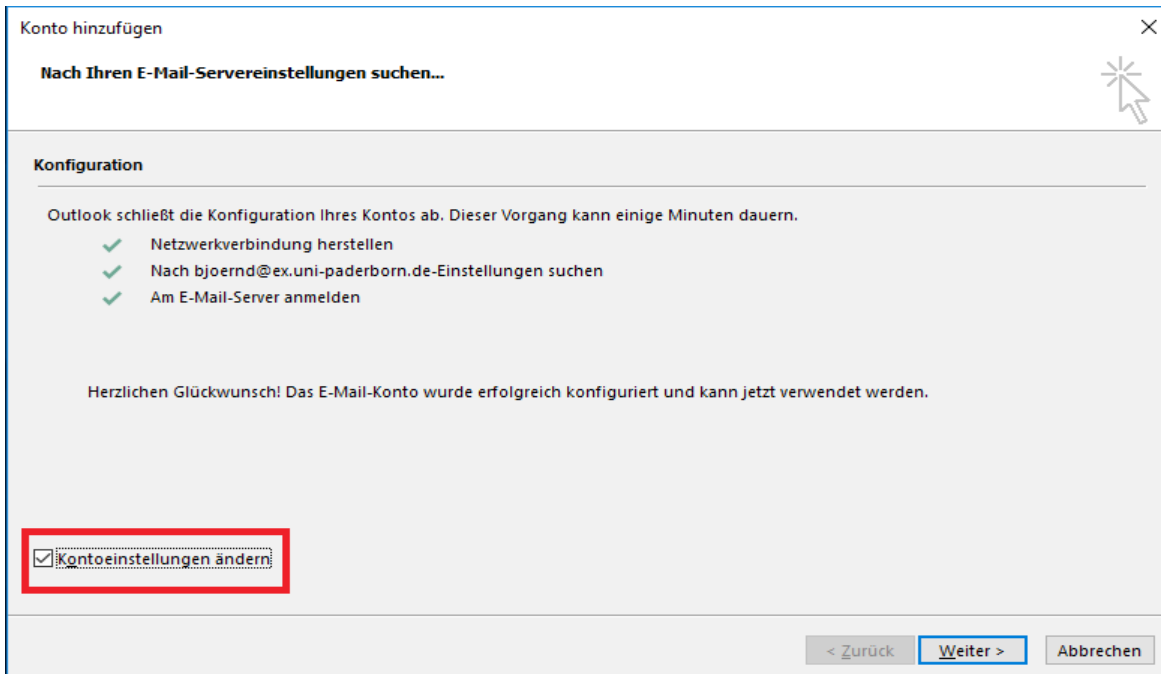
Konto hinzufügen

Nach Ihren E-Mail-Servereinstellungen suchen...

Konfiguration

Outlook schließt die Konfiguration Ihres Kontos ab. Dieser Vorgang kann einige Minuten dauern.

Netzwerkverbindung herstellen

Nach bjoernd@ex.uni-paderborn.de-Einstellungen suchen

Am E-Mail-Server anmelden

Herzlichen Glückwunsch! Das E-Mail-Konto wurde erfolgreich konfiguriert und kann jetzt verwendet werden.

Kontoeinstellungen ändern

< Zurück | Weiter > | Abbrechen